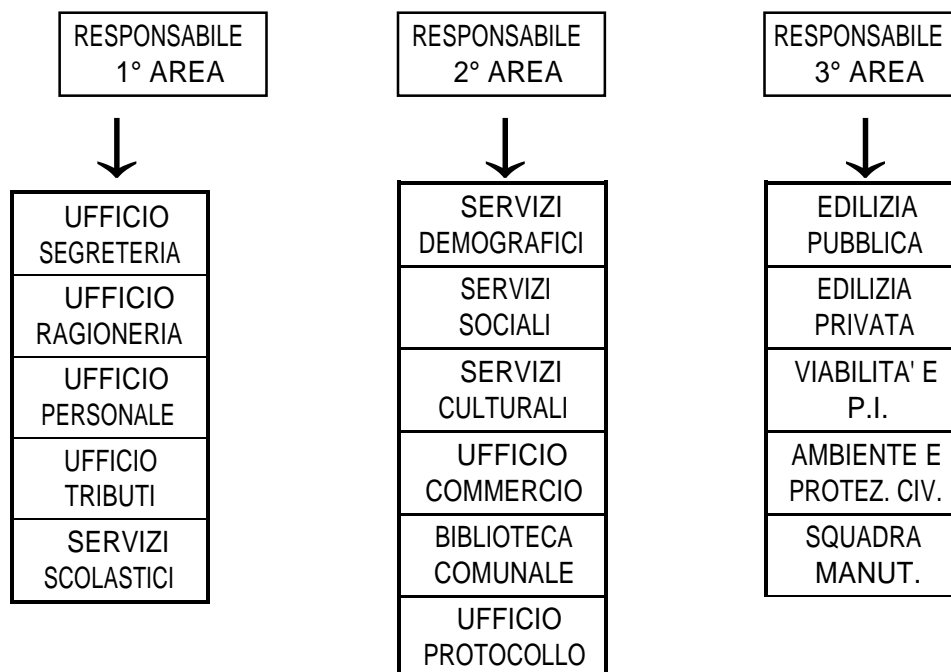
RESPONSABILE 1° AREA

UFFICIO SEGRETERIA

UFFICIO RAGIONERIA

UFFICIO PERSONALE

UFFICIO TRIBUTI

SERVIZI SCOLASTICI

RESPONSABILE 2° AREA

SERVIZI DEMOGRAFICI

SERVIZI SOCIALI

SERVIZI CULTURALI

UFFICIO COMMERCIO

BIBLIOTECA COMUNALE

UFFICIO PROTOCOLLO

RESPONSABILE 3° AREA

EDILIZIA PUBBLICA

EDILIZIA PRIVATA

VIABILITA' E P.I.

AMBIENTE E PROTEZ. CIV.

SQUADRA MANUT.